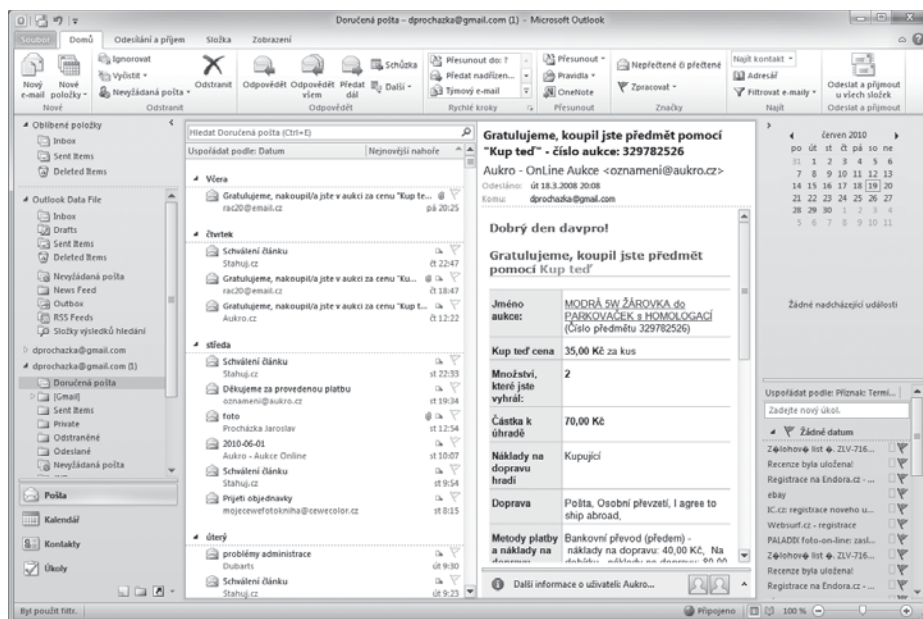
Doručená pošta - dprochazka@gmail.com (1) - Microsoft Outlook

Soubor Domů Odesílání a příjem Složka Zobrazení

Nový e-mail Nové položky Ignorovat Vyčistit Nevyžádaná pošta Odstranit Odpovědět Odpovědět všem Předat dál Schůzka Další Přesunout do: ? Předat nadřízen... Týmový e-mail Přesunout Pravidla OneNote Nepřečtené či přečtené Zpracovat Najít kontakt Adresář Filtrovat e-maily Odeslat a přijmout u všech složek

Nové Odstranit Odpovědět Rychlé kroky Přesunout Značky Najít Odeslat a přijmout

Oblíbené položky
Inbox
Sent Items
Deleted Items

Outlook Data File
Inbox
Drafts
Sent Items
Deleted Items
Nevyžádaná pošta
News Feed
Outbox
RSS Feeds
Složky výsledků hledání

dprochazka@gmail.com
dprochazka@gmail.com (1)
Doručená pošta
[Gmail]
Sent Items
Private
Odstraněné
Odeslané
Nevyžádaná pošta

Pošta
Kalendář
Kontakty
Úkoly

Hledat Doručená pošta (Ctrl+E)
Uspořádat podle: Datum Nejnovější nahoře

Včera
Gratulujeme, nakoupil/a jste v aukci za cenu "Kup te...
rac20@email.cz pá 20:25

čtvrtek
Schválení článku
Stahuj.cz čt 22:47
Gratulujeme, nakoupil/a jste v aukci za cenu "Ku...
rac20@email.cz čt 18:47
Gratulujeme, nakoupil/a jste v aukci za cenu "Kup t...
Aukro.cz čt 12:22

středa
Schválení článku
Stahuj.cz st 22:33
Děkujeme za provedenou platbu
oznameni@aukro.cz st 19:34
foto
Procházka Jaroslav st 12:54
2010-06-01
Aukro - Aukce Online st 10:07
Schválení článku
Stahuj.cz st 9:54
Prijeti objednavky
mojecewefotokniha@cewecolor.cz st 8:15

úterý
problémy administrace
Dubarts út 9:30
Schválení článku
Stahuj.cz út 9:23

Gratulujeme, koupil jste předmět pomocí "Kup teď" - číslo aukce: 329782526
Aukro - OnLine Aukce <oznameni@aukro.cz>
Odesláno: út 18.3.2008 20:08
Komu: dprochazka@gmail.com

Dobrý den davpro!

Gratulujeme, koupil jste předmět pomocí Kup teď

| Jméno aukce: | MODRÁ 5W ŽÁROVKA do PARKOVAČEK s HOMOLOGACÍ (Číslo předmětu 329782526) |
|---|---|
| Kup teď cena | 35,00 Kč za kus |
| Množství, které jste vyhrál: | 2 |
| Částka k úhradě | 70,00 Kč |
| Náklady na dopravu hradí | Kupující |
| Doprava | Pošta, Osobní převzetí, I agree to ship abroad, |
| Metody platby a náklady na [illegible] | Bankovní převod (předem) - náklady na dopravu: 40,00 Kč, Na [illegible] |

Další informace o uživateli: Aukro...

červen 2010
po út st čt pá so ne
31 1 2 3 4 5 6
7 8 9 10 11 12 13
14 15 16 17 18 19 20
21 22 23 24 25 26 27
28 29 30 1 2 3 4
5 6 7 8 9 10 11

Žádné nadcházející události

Uspořádat podle: Příznak: Termí...
Zadejte nový úkol.
Žádné datum
Zpravodajský list ZLV-716...
Recenze byla uložena!
Registrace na Endora.cz - ...
ebay
IC.cz: registrace noveho u...
Websurf.cz - registrace
PALADIX foto-on-line: zasl...
Zpravodajský list ZLV-716...
Recenze byla uložena!
Registrace na Endora.cz - ...

Byl použit filtr. Připojeno 100 %